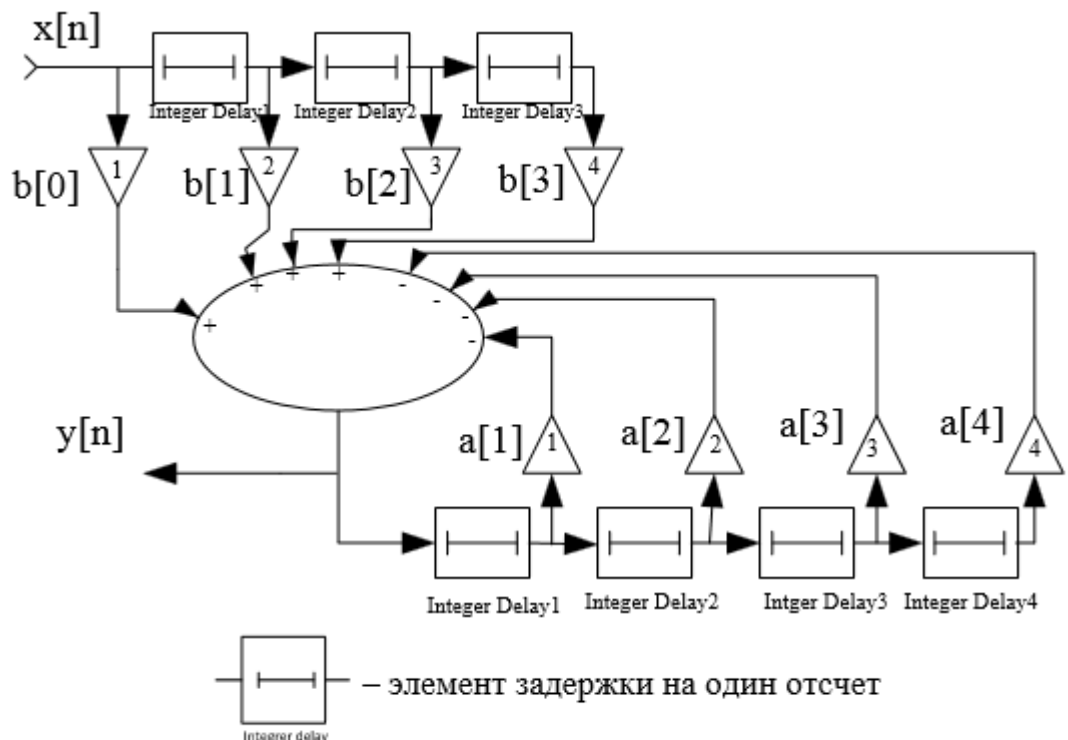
x[n]

Integer Delay1 Integer Delay2 Integer Delay3

b[0] 1 b[1] 2 b[2] 3 b[3] 4

+ + + + - - - -

y[n]

a[1] 1 a[2] 2 a[3] 3 a[4] 4

Integer Delay1 Integer Delay2 Intger Delay3 Integer Delay4

– элемент задержки на один отсчет

Integrer delay